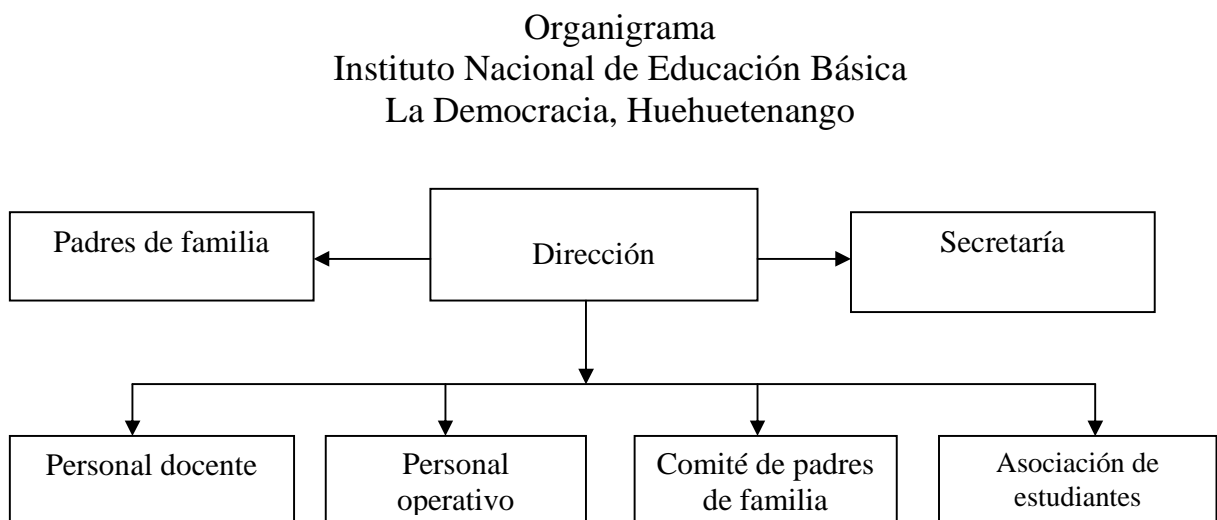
Organigrama
Instituto Nacional de Educación Básica
La Democracia, Huehuetenango

Padres de familia

Dirección

Secretaría

Personal docente

Personal operativo

Comité de padres de familia

Asociación de estudiantes